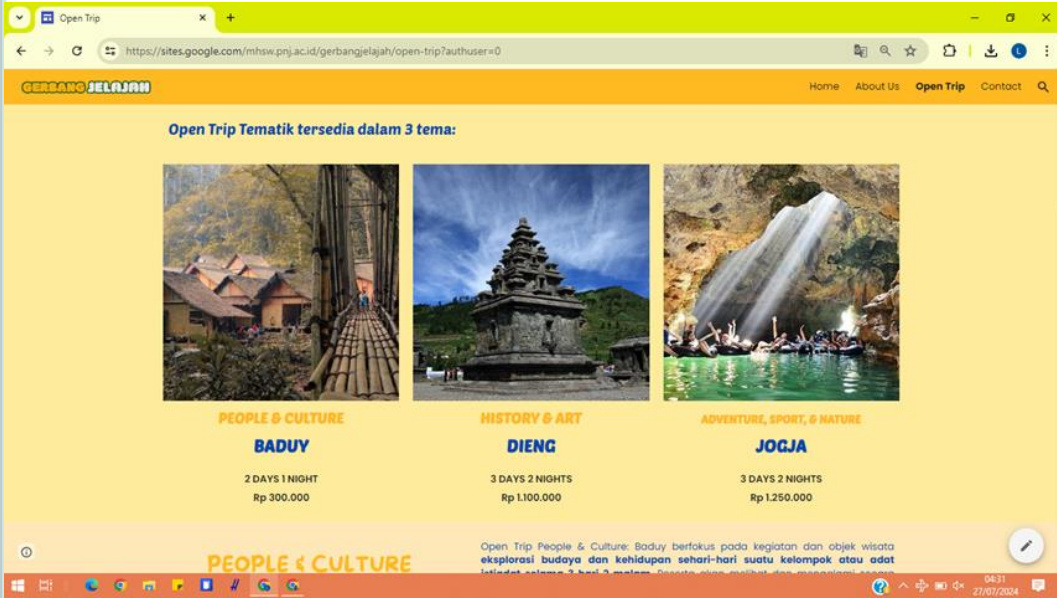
Open Trip

https://sites.google.com/mhsw.pnj.ac.id/gerbangjelajah/open-trip?authuser=0

GERBANG JELAJAH

Home About Us Open Trip Contact

Open Trip Tematik tersedia dalam 3 tema:

PEOPLE & CULTURE

BADUY

2 DAYS 1 NIGHT

Rp 300.000

HISTORY & ART

DIENG

3 DAYS 2 NIGHTS

Rp 1.100.000

ADVENTURE, SPORT, & NATURE

JOGJA

3 DAYS 2 NIGHTS

Rp 1.250.000

PEOPLE & CULTURE

Open Trip People & Culture: Baduy berfokus pada kegiatan dan objek wisata eksplorasi budaya dan kehidupan sehari-hari suatu kelompok atau adat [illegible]

04:31
27/07/2024